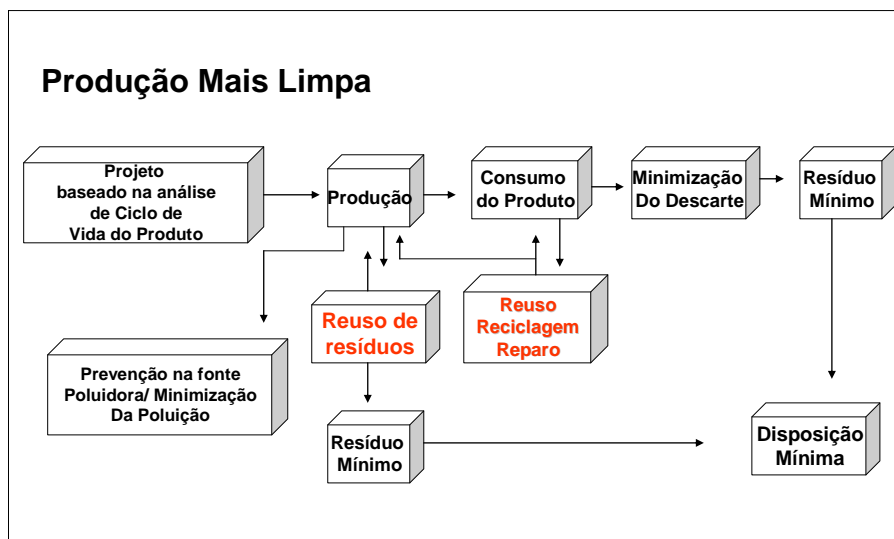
Produção Mais Limpa

Projeto baseado na análise de Ciclo de Vida do Produto

Produção

Consumo do Produto

Minimização Do Descarte

Resíduo Mínimo

Reuso de resíduos

Reuso Reciclagem Reparo

Prevenção na fonte Poluidora/ Minimização Da Poluição

Resíduo Mínimo

Disposição Mínima